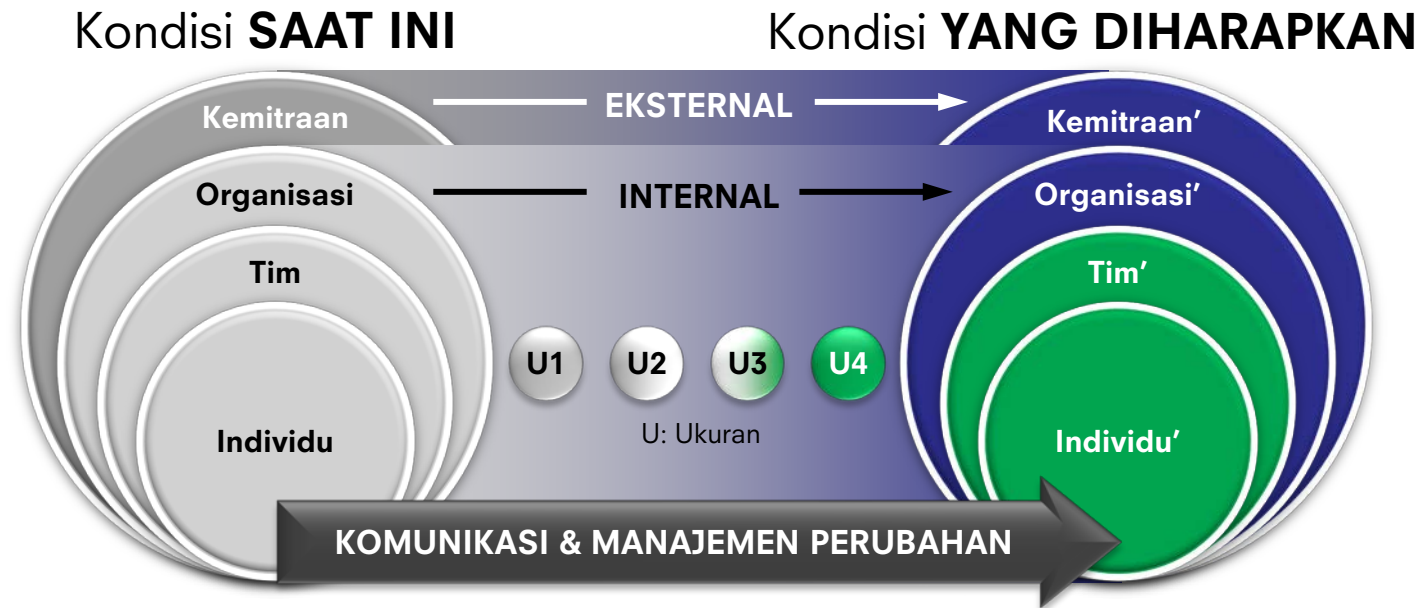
Kondisi **SAAT INI**

Kondisi **YANG DIHARAPKAN**

Kemitraan

EKSTERNAL

Kemitraan'

Organisasi

INTERNAL

Organisasi'

Tim

Tim'

U1 U2 U3 U4

U: Ukuran

Individu

Individu'

KOMUNIKASI & MANAJEMEN PERUBAHAN